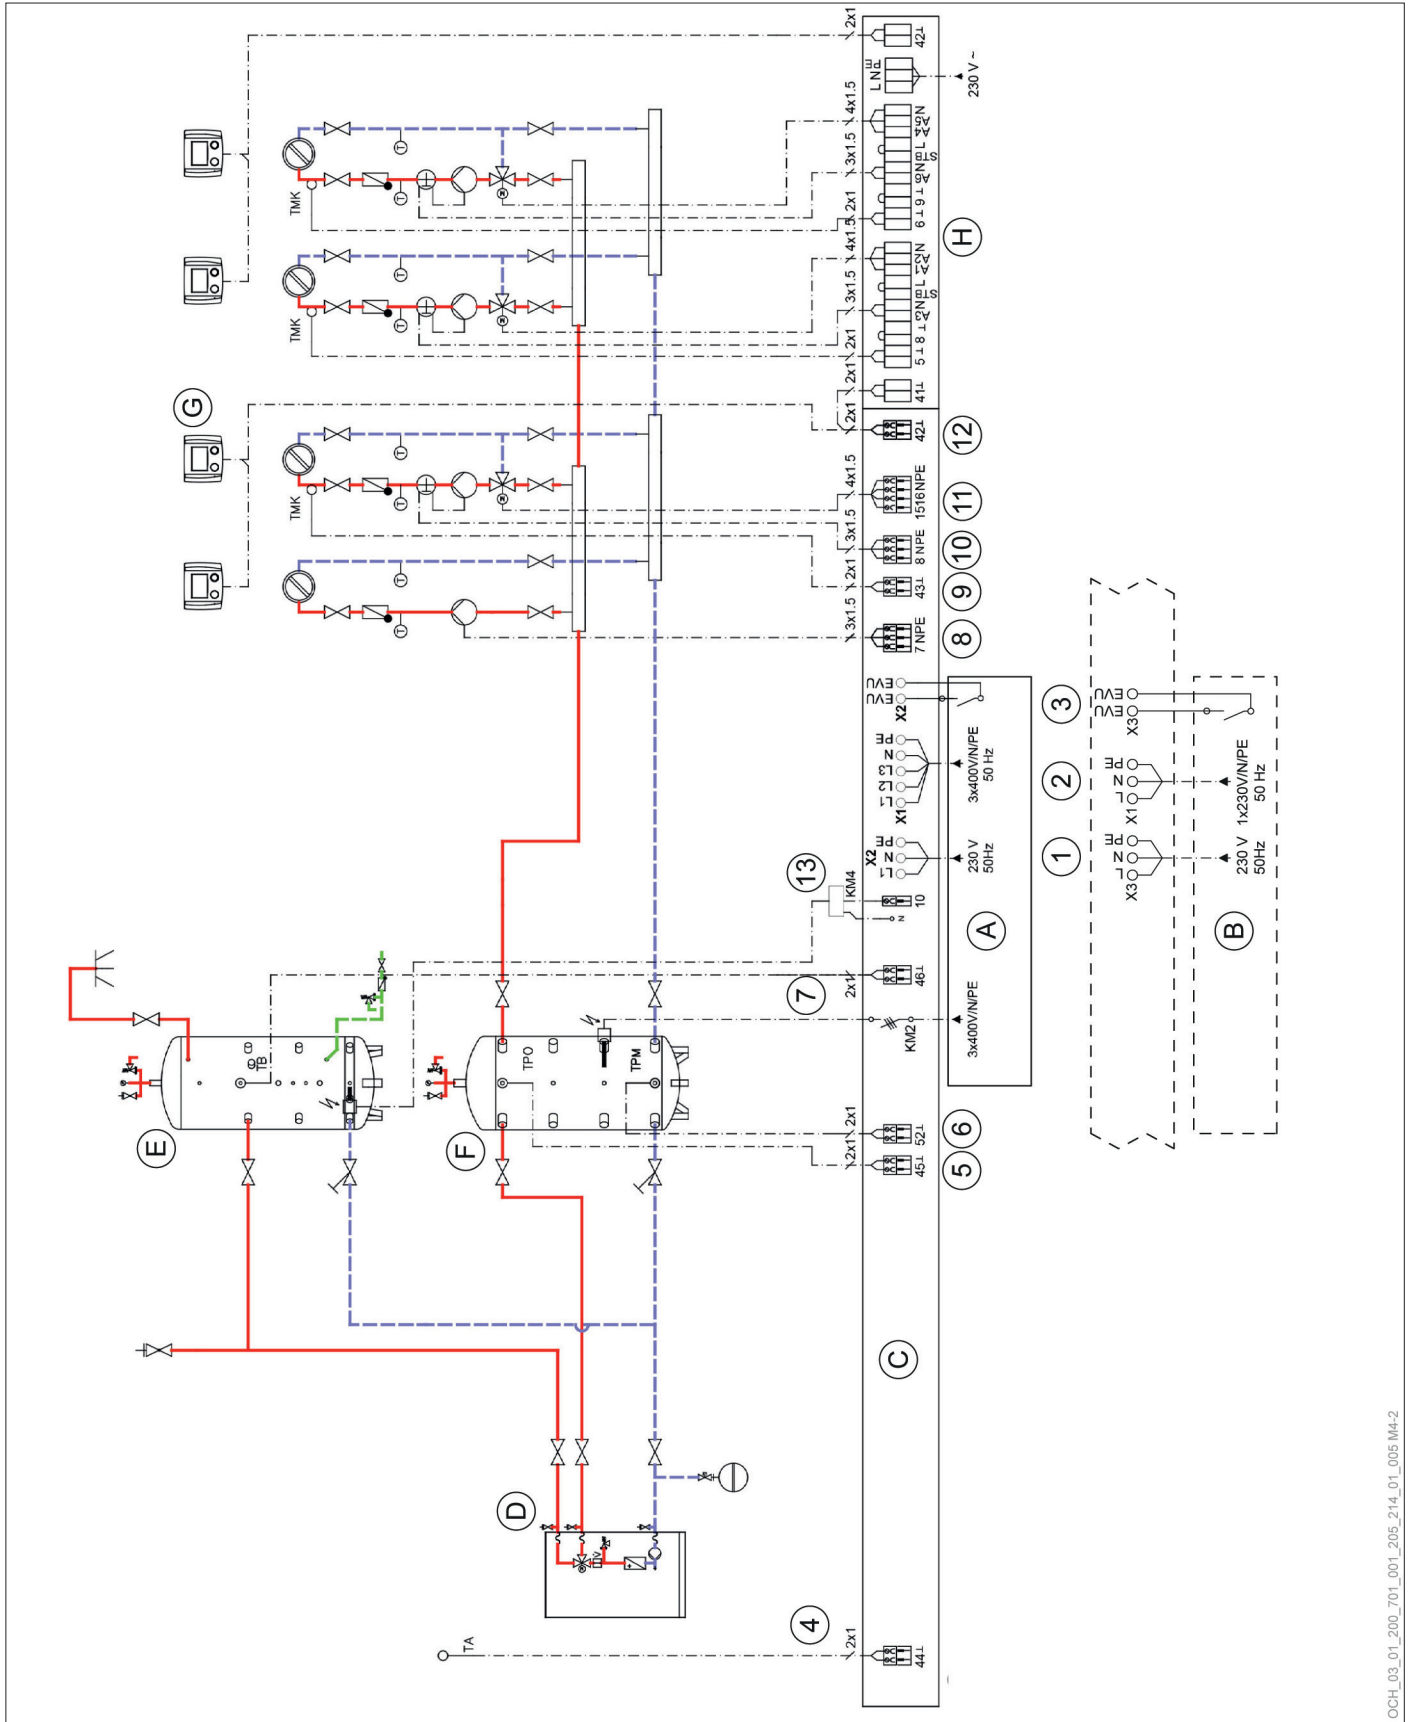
2x1
42⊥
PE N L
230 V ~
4x1.5
3x1.5
2x1
4x1.5
3x1.5
2x1
2x1
41⊥
H
TMK
TMK
G
TMK
2x1
42
12
4x1.5
15 16 N PE
11
3x1.5
8 N PE
10
2x1
43⊥
9
3x1.5
7 N PE
8
EVU
EVU
X2
3
EVU
EVU
X3
PE
N
L3
L2
L1
X1
3x400V/N/PE
50 Hz
2
PE
N
L
X1
1x230V/N/PE
50 Hz
X2
L1
N
PE
230 V
50Hz
1
PE
N
L
X3
230 V
50Hz
13
KM4
10
A
B
7
2x1
46⊥
KM2
3x400V/N/PE
TB
TPO
TPM
E
F
6
2x1
52⊥
5
2x1
45⊥
C
D
4
2x1
44⊥
TA
OCH_03_01_200_701_001_205_214_01_005 M4-2